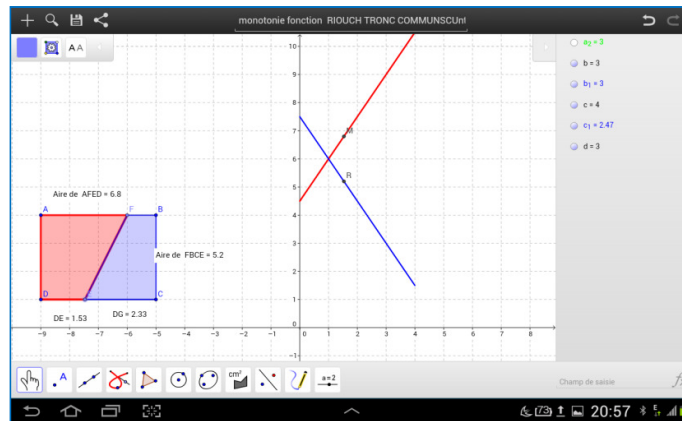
monotonie fonction RIOUCH TRONC COMMUNSCUnl

AA

$a_2 = 3$
$b = 3$
$b_1 = 3$
$c = 4$
$c_1 = 2.47$
$d = 3$

Aire de AFED = 6.8

Aire de FBCE = 5.2

A
F
B
D
C
DE = 1.53
DG = 2.33

M
R

10
9
8
7
6
5
4
3
2
1
0
−1

−9 −8 −7 −6 −5 −4 −3 −2 −1 0 1 2 3 4 5 6 7 8

$cm^2$
a=2

Champ de saisie

20:57